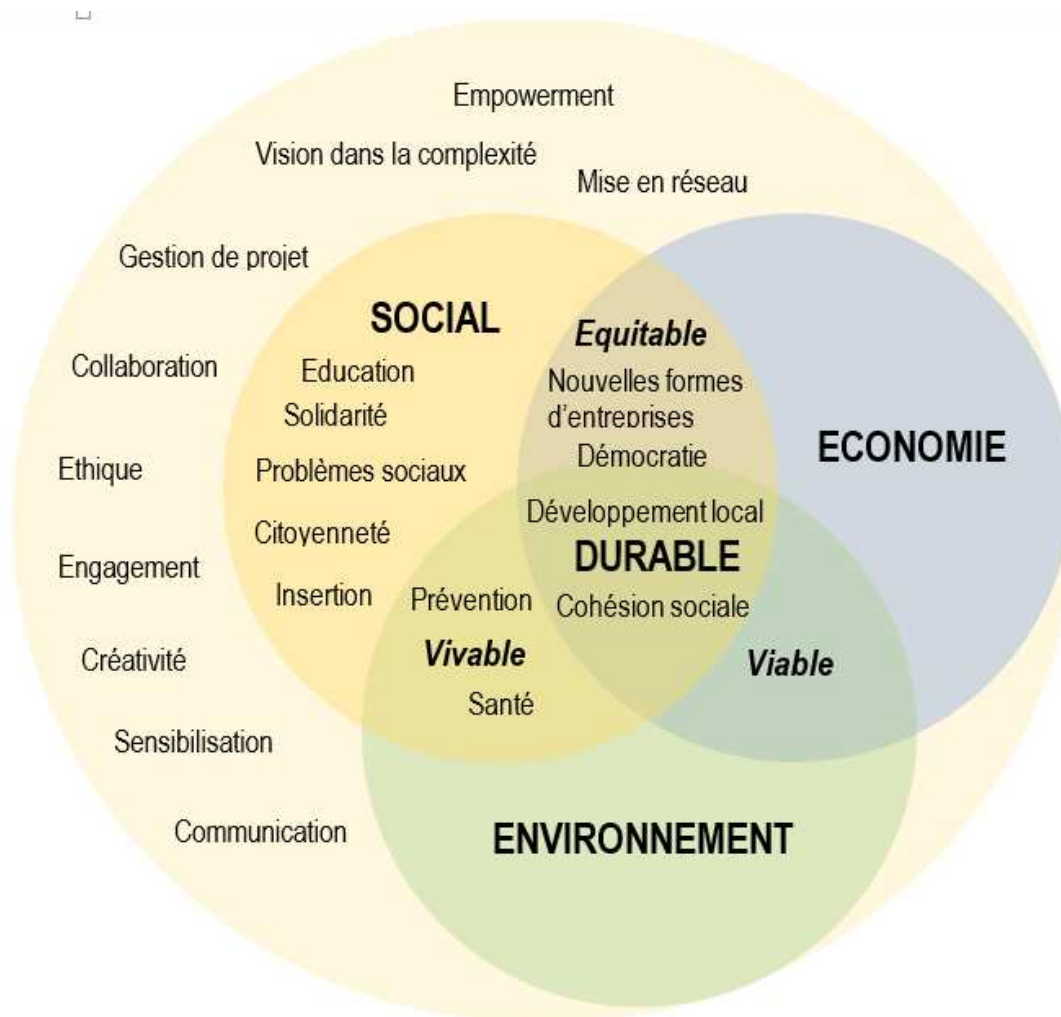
Empowerment

Vision dans la complexité

Mise en réseau

Gestion de projet

SOCIAL

Equitable

Collaboration

Education

Solidarité

Nouvelles formes d'entreprises

Démocratie

ECONOMIE

Ethique

Problèmes sociaux

Citoyenneté

Développement local

DURABLE

Engagement

Insertion

Prévention

Cohésion sociale

Créativité

Vivable

Viable

Santé

Sensibilisation

Communication

ENVIRONNEMENT